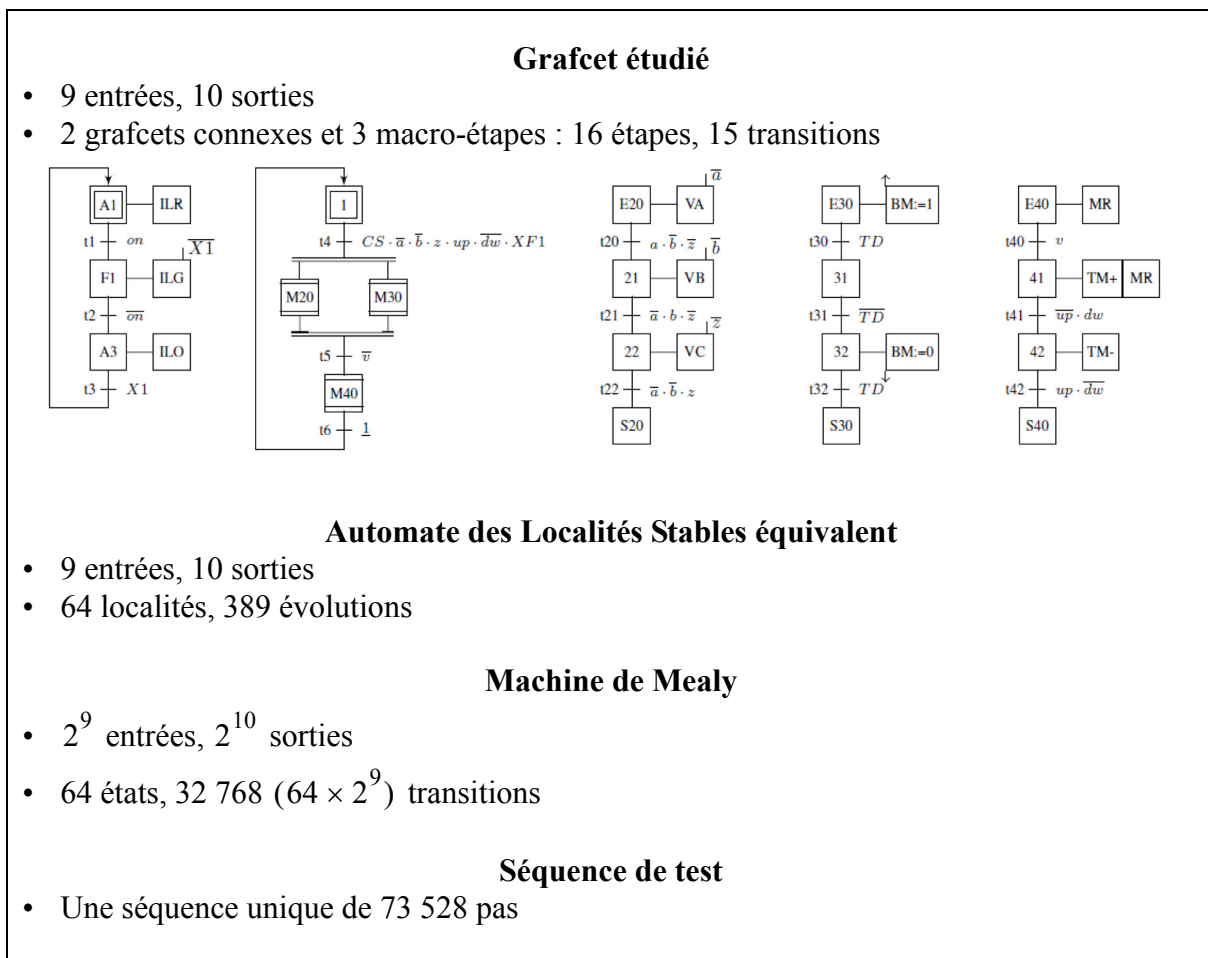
**Grafcet étudié**

- 9 entrées, 10 sorties
- 2 grafcets connexes et 3 macro-étapes : 16 étapes, 15 transitions

A1 ILR
t1 $on$
F1 ILG $\overline{X1}$
t2 $\overline{on}$
A3 ILO
t3 $X1$

1
t4 $CS \cdot \overline{a} \cdot \overline{b} \cdot z \cdot up \cdot \overline{dw} \cdot XF1$
M20 M30
t5 $\overline{v}$
M40
t6 $\underline{1}$

E20 VA $\overline{a}$
t20 $a \cdot \overline{b} \cdot \overline{z}$
21 VB $\overline{b}$
t21 $\overline{a} \cdot b \cdot \overline{z}$
22 VC $\overline{z}$
t22 $\overline{a} \cdot \overline{b} \cdot z$
S20

E30 BM:=1
t30 $TD$
31
t31 $\overline{TD}$
32 BM:=0
t32 $TD$
S30

E40 MR
t40 $v$
41 TM+ MR
t41 $\overline{up} \cdot dw$
42 TM-
t42 $up \cdot \overline{dw}$
S40

**Automate des Localités Stables équivalent**

- 9 entrées, 10 sorties
- 64 localités, 389 évolutions

**Machine de Mealy**

- $2^9$ entrées, $2^{10}$ sorties
- 64 états, 32 768 $(64 \times 2^9)$ transitions

**Séquence de test**

- Une séquence unique de 73 528 pas